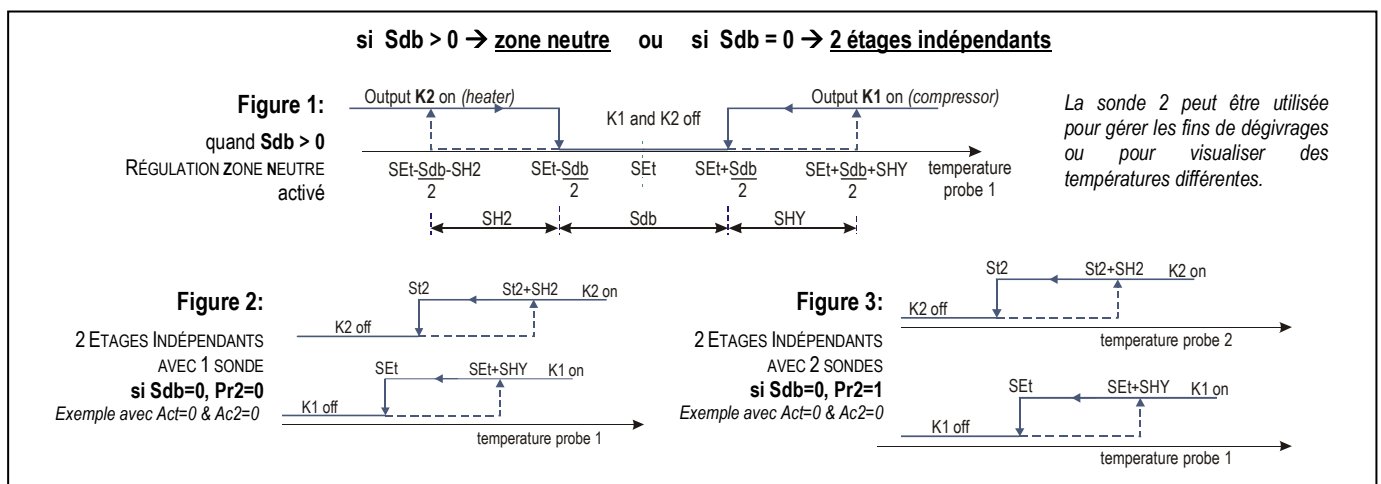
si Sdb > 0 → zone neutre ou si Sdb = 0 → 2 étages indépendants

Figure 1:
quand Sdb > 0
RÉGULATION ZONE NEUTRE activé

Output K2 on (heater)
K1 and K2 off
Output K1 on (compressor)

$SEt-\frac{Sdb}{2}-SH2$ $SEt-\frac{Sdb}{2}$ SEt $SEt+\frac{Sdb}{2}$ $SEt+\frac{Sdb}{2}+SHY$ temperature probe 1

SH2 Sdb SHY

La sonde 2 peut être utilisée pour gérer les fins de dégivrages ou pour visualiser des températures différentes.

Figure 2:
2 ETAGES INDÉPENDANTS AVEC 1 SONDE
si Sdb=0, Pr2=0
Exemple avec Act=0 & Ac2=0

St2 St2+SH2 K2 on
K2 off
SEt SEt+SHY K1 on
K1 off
temperature probe 1

Figure 3:
2 ETAGES INDÉPENDANTS AVEC 2 SONDES
si Sdb=0, Pr2=1
Exemple avec Act=0 & Ac2=0

St2 St2+SH2 K2 on
K2 off
temperature probe 2
SEt SEt+SHY K1 on
K1 off
temperature probe 1